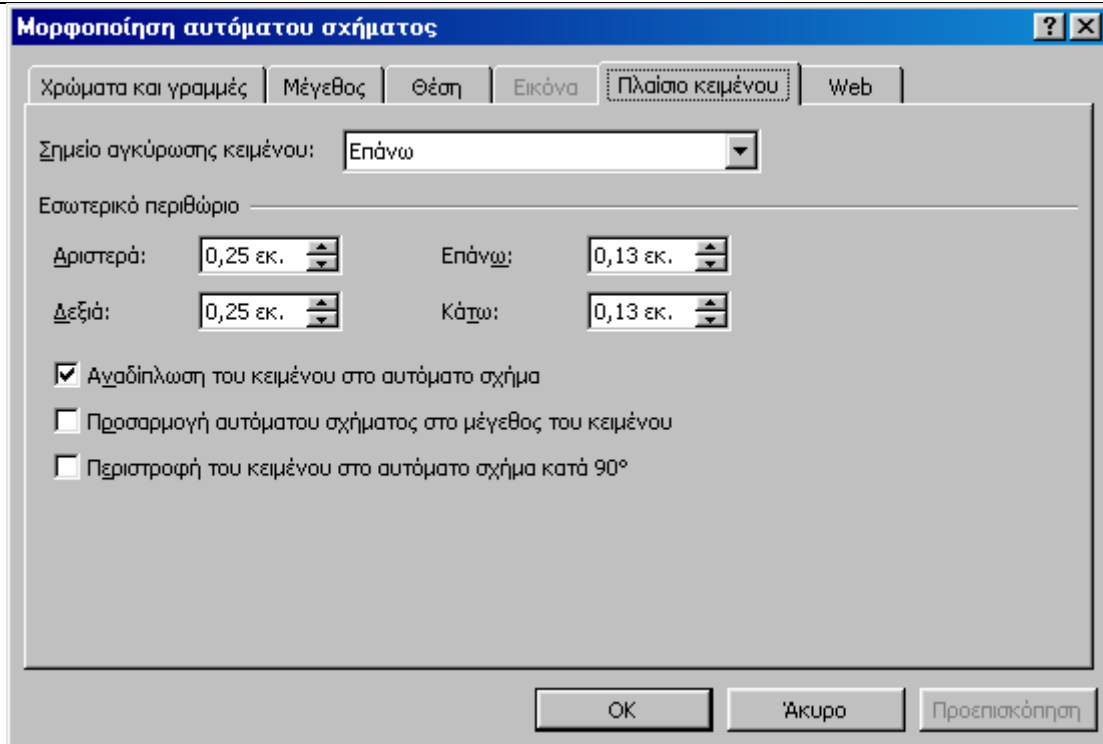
Μορφοποίηση αυτόματου σχήματος

?

Χρώματα και γραμμές | Μέγεθος | Θέση | Εικόνα | Πλαίσιο κειμένου | Web

Σημείο αγκύρωσης κειμένου: Επάνω

Εσωτερικό περιθώριο

Αριστερά: 0,25 εκ.

Επάνω: 0,13 εκ.

Δεξιά: 0,25 εκ.

Κάτω: 0,13 εκ.

Αναδίπλωση του κειμένου στο αυτόματο σχήμα

Προσαρμογή αυτόματου σχήματος στο μέγεθος του κειμένου

Περιστροφή του κειμένου στο αυτόματο σχήμα κατά 90°

OK | Άκυρο | Προεπισκόπηση